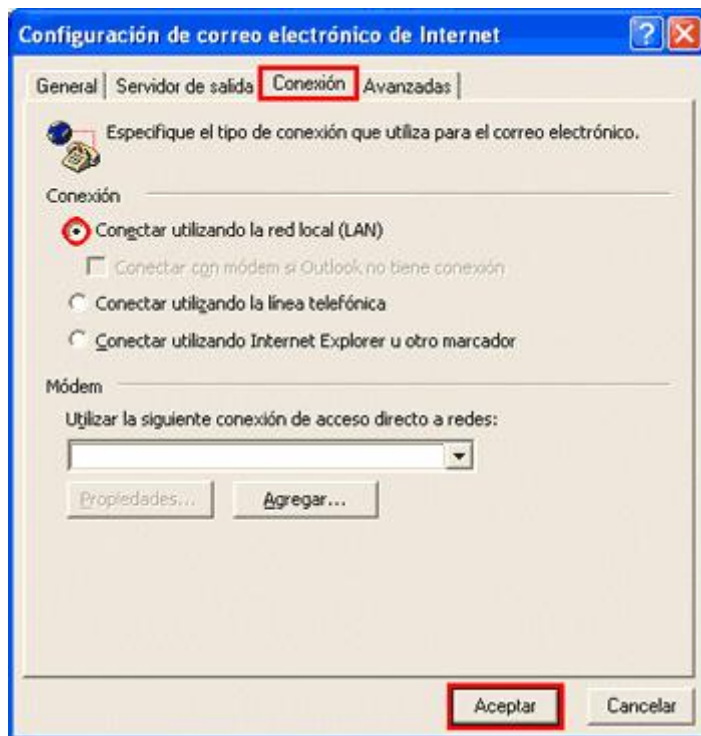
Configuración de correo electrónico de Internet

General | Servidor de salida | Conexión | Avanzadas

Especifique el tipo de conexión que utiliza para el correo electrónico.

Conexión

Conectar utilizando la red local (LAN)

Conectar con módem si Outlook no tiene conexión

Conectar utilizando la línea telefónica

Conectar utilizando Internet Explorer u otro marcador

Módem

Utilizar la siguiente conexión de acceso directo a redes:

Propiedades... Agregar...

Aceptar Cancelar